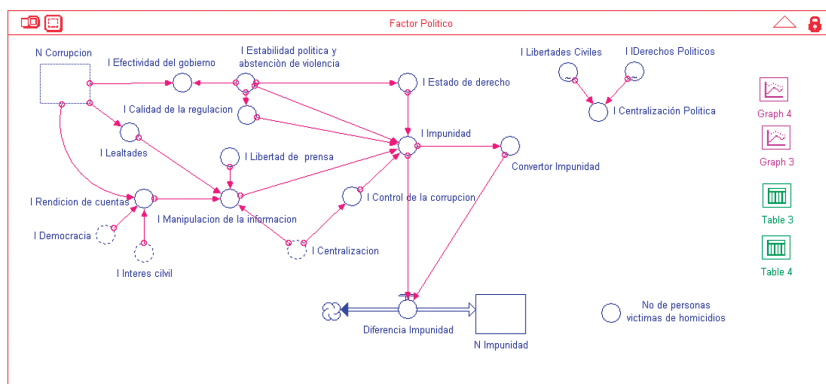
Factor Politico

N Corrupcion

I Efectividad del gobierno

I Estabilidad politica y abstención de violencia

I Estado de derecho

I Libertades Civiles

I IDerechos Politicos

I Centralización Politica

I Calidad de la regulacion

I Lealtades

I Impunidad

Convertor Impunidad

I Libertad de prensa

I Control de la corrupcion

I Rendicion de cuentas

I Manipulacion de la informacion

I Democracia

I Centralizacion

I Interes cilvil

Diferencia Impunidad

N Impunidad

No de personas victimas de homicidios

Graph 4

Graph 3

Table 3

Table 4